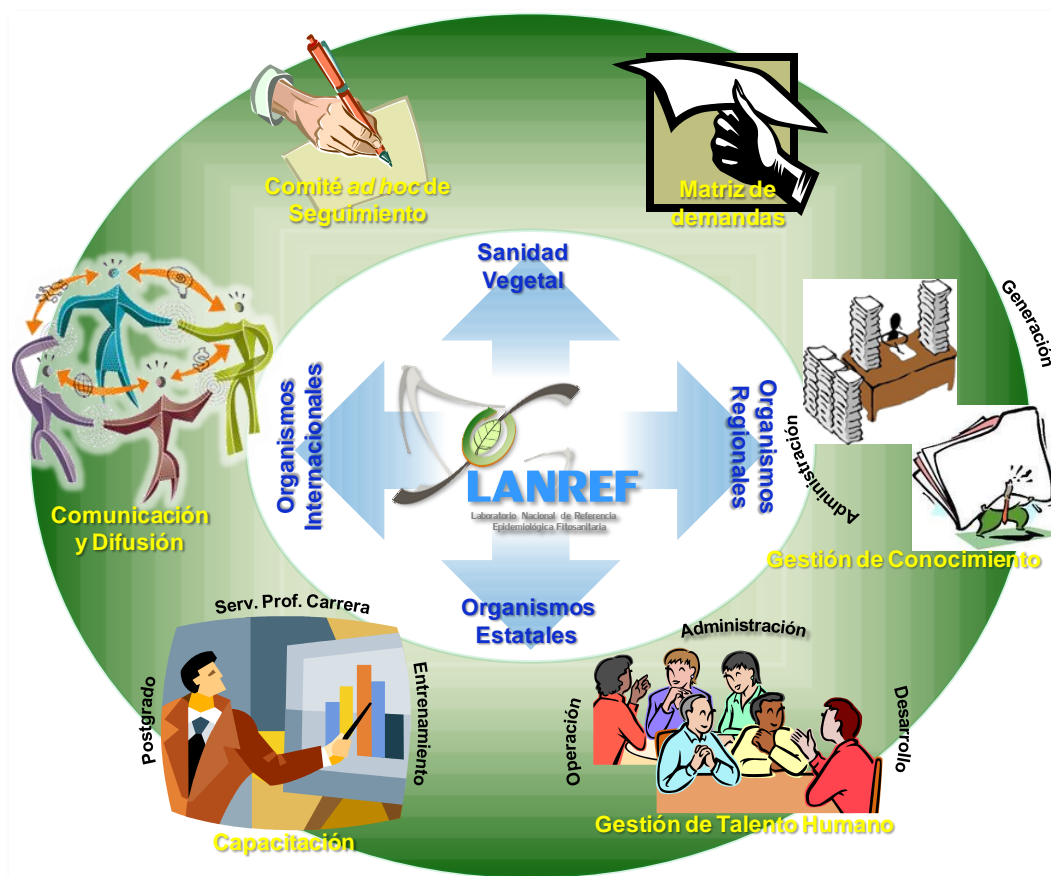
Comité *ad hoc* de Seguimiento

Matriz de demandas

Sanidad Vegetal

Comunicación y Difusión

Organismos Internacionales

LANREF
Laboratorio Nacional de Referencia Epidemiológica Fitosanitaria

Organismos Regionales

Generación

Administración

Gestión de Conocimiento

Organismos Estatales

Serv. Prof. Carrera

Postgrado

Entrenamiento

Capacitación

Administración

Operación

Desarrollo

Gestión de Talento Humano